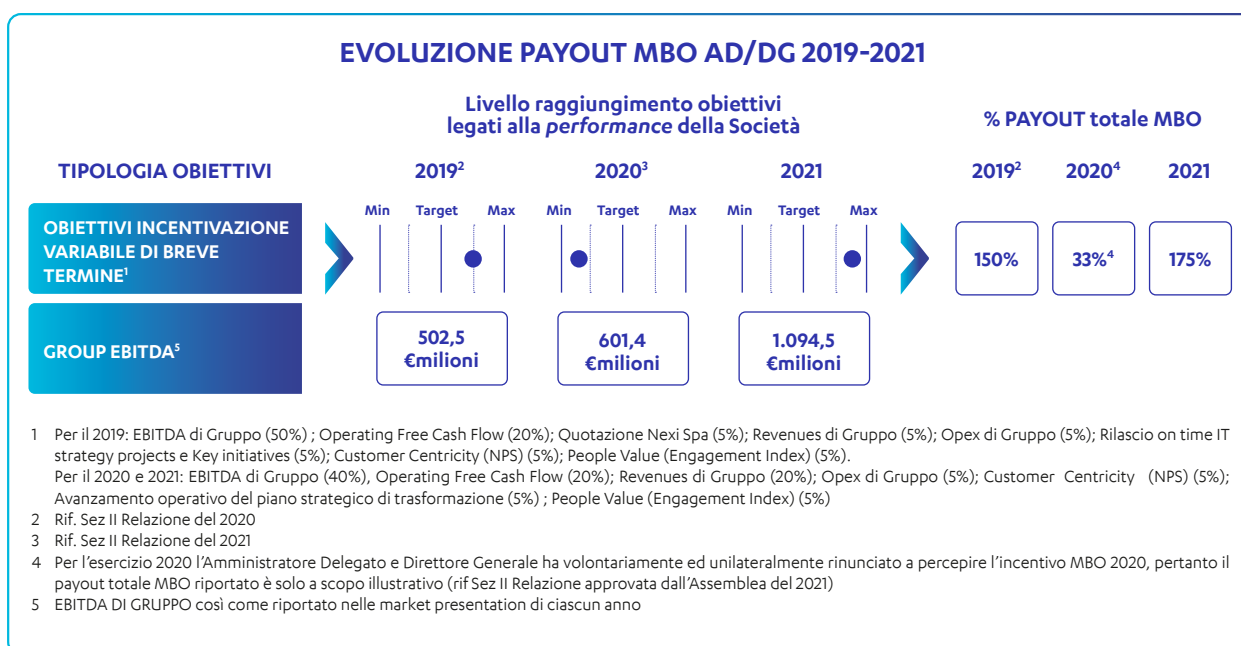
EVOLUZIONE PAYOUT MBO AD/DG 2019-2021

Livello raggiungimento obiettivi legati alla *performance* della Società

% PAYOUT totale MBO

TIPOLOGIA OBIETTIVI

$2019^2$ $2020^3$ 2021 $2019^2$ $2020^4$ 2021

Min Target Max Min Target Max Min Target Max

OBIETTIVI INCENTIVAZIONE VARIABILE DI BREVE TERMINE$^1$

150% $33\%^4$ 175%

GROUP EBITDA$^5$

502,5 €milioni

601,4 €milioni

1.094,5 €milioni

1 Per il 2019: EBITDA di Gruppo (50%) ; Operating Free Cash Flow (20%); Quotazione Nexi Spa (5%); Revenues di Gruppo (5%); Opex di Gruppo (5%); Rilascio on time IT strategy projects e Key initiatives (5%); Customer Centricity (NPS) (5%); People Value (Engagement Index) (5%).
Per il 2020 e 2021: EBITDA di Gruppo (40%), Operating Free Cash Flow (20%); Revenues di Gruppo (20%); Opex di Gruppo (5%); Customer Centricity (NPS) (5%); Avanzamento operativo del piano strategico di trasformazione (5%) ; People Value (Engagement Index) (5%)
2 Rif. Sez II Relazione del 2020
3 Rif. Sez II Relazione del 2021
4 Per l'esercizio 2020 l'Amministratore Delegato e Direttore Generale ha volontariamente ed unilateralmente rinunciato a percepire l'incentivo MBO 2020, pertanto il payout totale MBO riportato è solo a scopo illustrativo (rif Sez II Relazione approvata dall'Assemblea del 2021)
5 EBITDA DI GRUPPO così come riportato nelle market presentation di ciascun anno